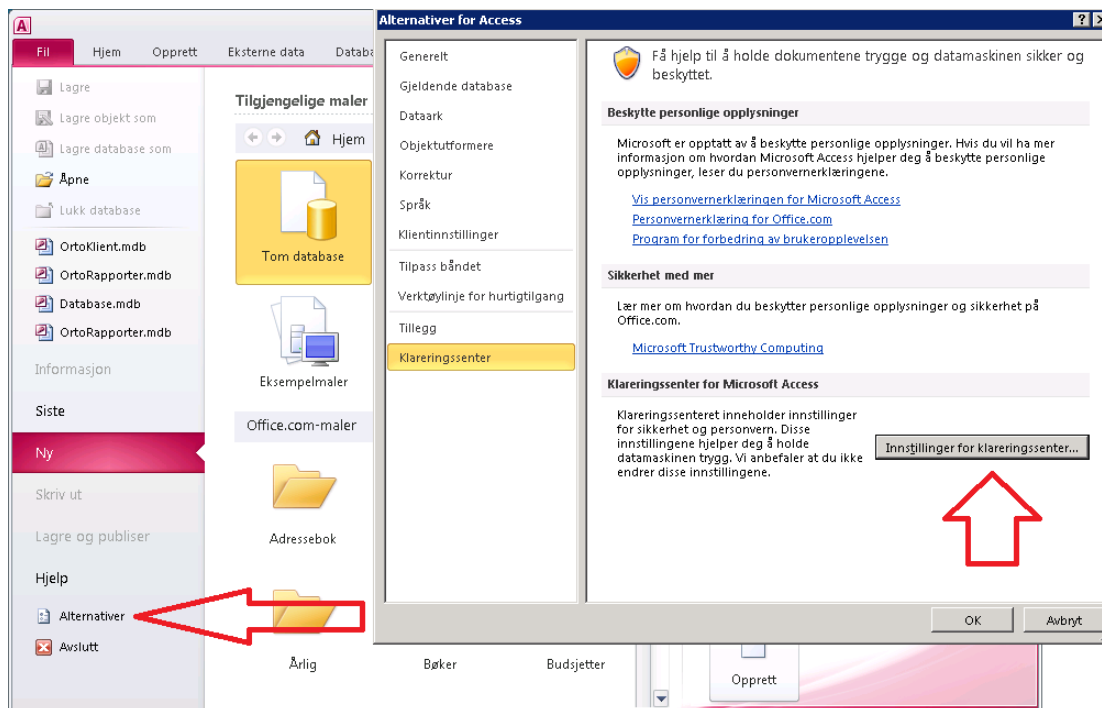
A

Fil Hjem Opprett Eksterne data Databa

Lagre
Lagre objekt som
Lagre database som
Åpne
Lukk database
OrtoKlient.mdb
OrtoRapporter.mdb
Database.mdb
OrtoRapporter.mdb
Informasjon
Siste
Ny
Skriv ut
Lagre og publiser
Hjelp
Alternativer
Avslutt

Tilgjengelige maler
Hjem
Tom database
Eksempelmaler
Office.com-maler
Adressebok
Årlig
Bøker
Budsjetter
Opprett

Alternativer for Access

Generelt
Gjeldende database
Dataark
Objektutformere
Korrektur
Språk
Klientinnstillinger
Tilpass båndet
Verktøylinje for hurtigtilgang
Tillegg
Klareringssenter

Få hjelp til å holde dokumentene trygge og datamaskinen sikker og beskyttet.

Beskytte personlige opplysninger

Microsoft er opptatt av å beskytte personlige opplysninger. Hvis du vil ha mer informasjon om hvordan Microsoft Access hjelper deg å beskytte personlige opplysninger, leser du personvernerklæringene.

Vis personvernerklæringen for Microsoft Access
Personvernerklæring for Office.com
Program for forbedring av brukeropplevelsen

Sikkerhet med mer

Lær mer om hvordan du beskytter personlige opplysninger og sikkerhet på Office.com.

Microsoft Trustworthy Computing

Klareringssenter for Microsoft Access

Klareringssenteret inneholder innstillinger for sikkerhet og personvern. Disse innstillingene hjelper deg å holde datamaskinen trygg. Vi anbefaler at du ikke endrer disse innstillingene.

Innstillinger for klareringssenter...

OK
Avbryt